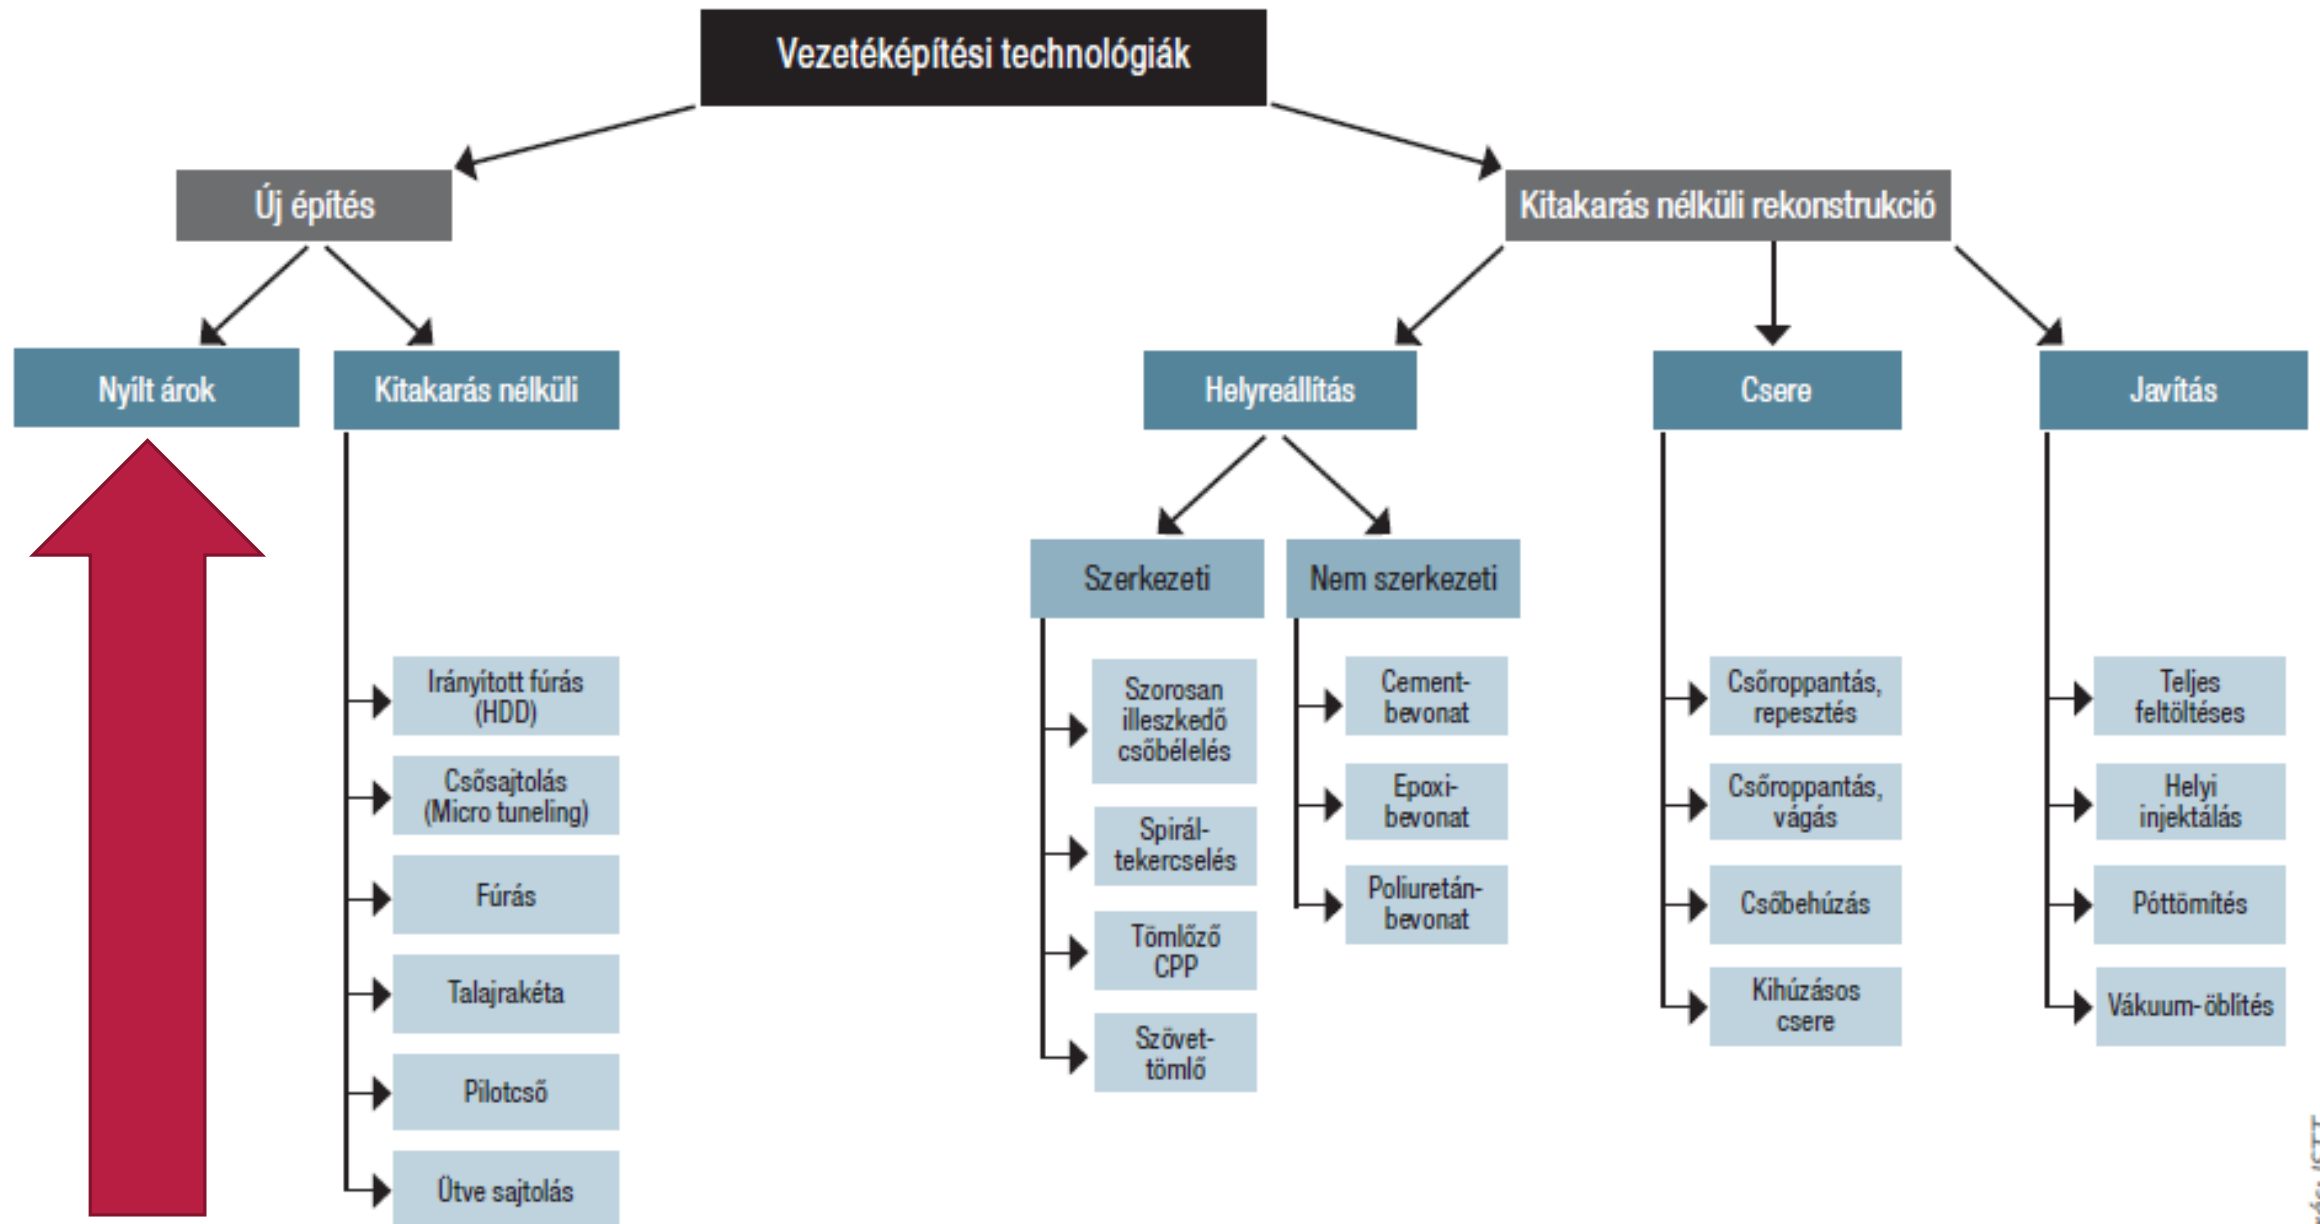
Vezetéképítési technológiák

Új építés

Kitakarás nélküli rekonstrukció

Nyílt árok

Kitakarás nélküli

Helyreállítás

Csere

Javítás

Szerkezeti

Nem szerkezeti

Irányított fúrás (HDD)

Csősajtolás (Micro tuneling)

Fúrás

Talajrakéta

Pilotcső

Ütve sajtolás

Szorosan illeszkedő csőbélelés

Spirál-tekercselés

Tömlőző CPP

Szövet-tömlő

Cement-bevonat

Epoxi-bevonat

Poliuretán-bevonat

Csőroppantás, repesztés

Csőroppantás, vágás

Csőbehúzás

Kihúzásos csere

Teljes feltöltéses

Helyi injektálás

Póttömítés

Vákuum-öblítés

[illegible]